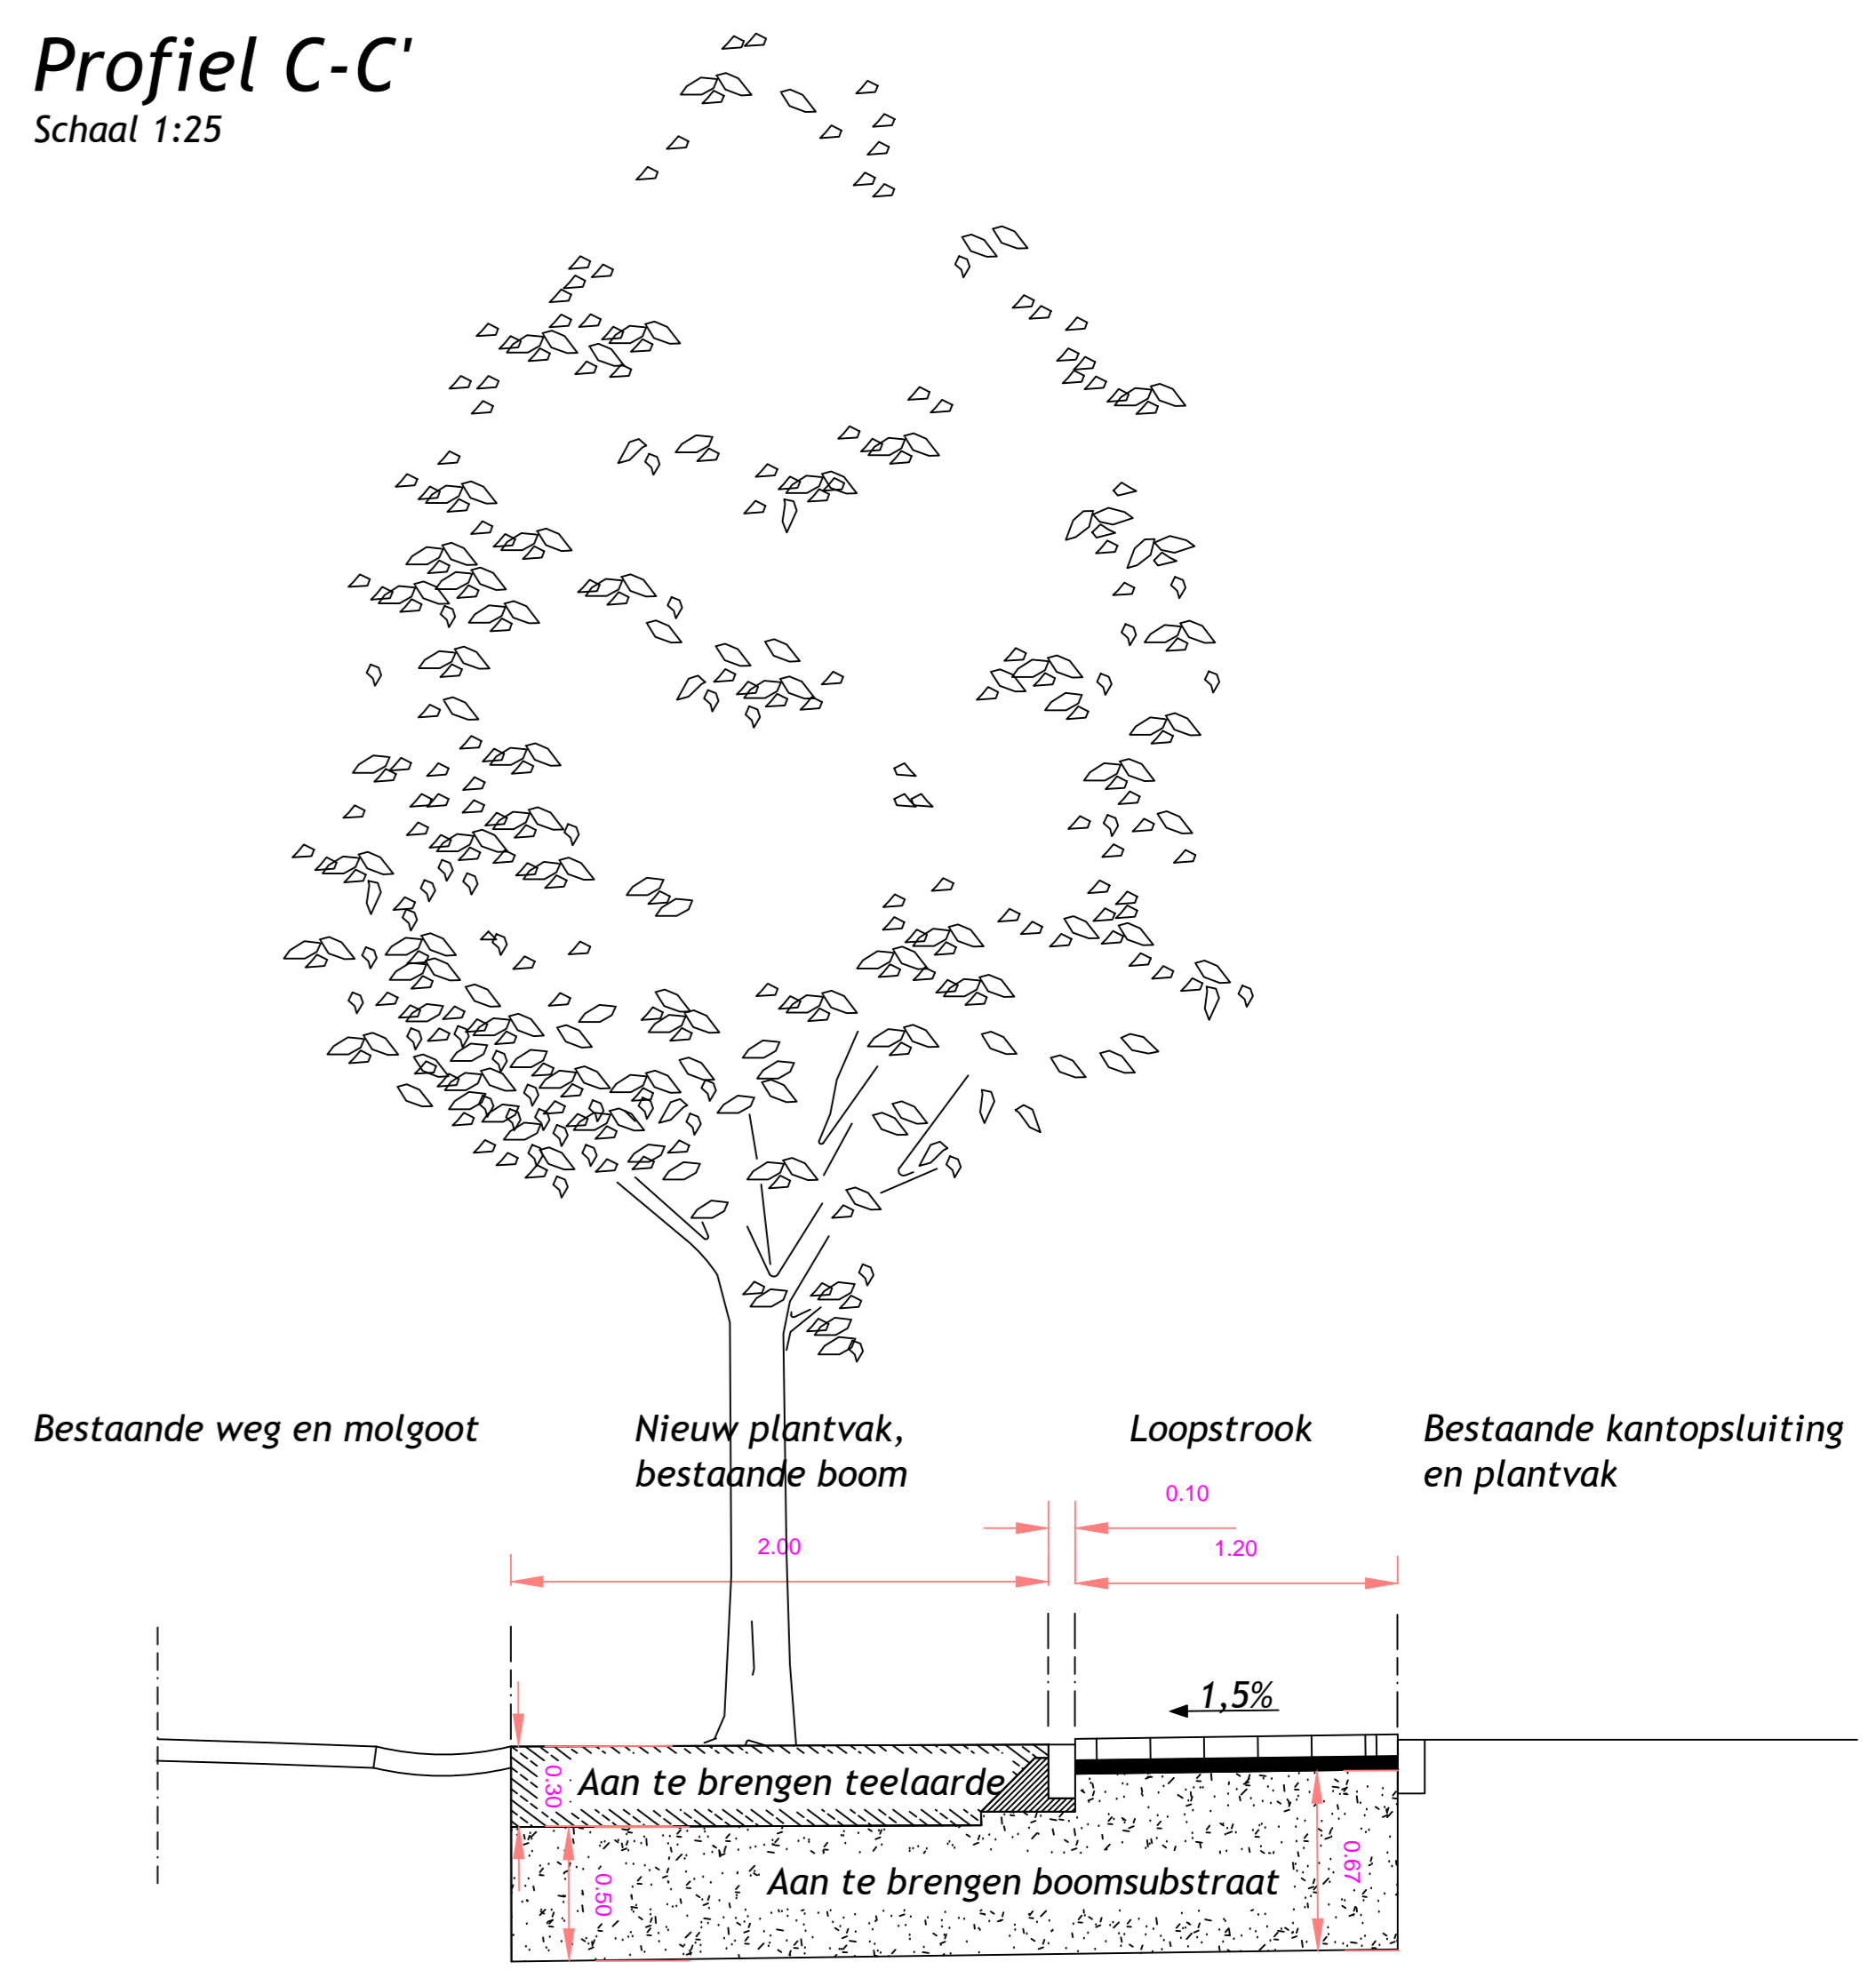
Profiel C-C'
Schaal 1:25

Bestaande weg en molgoot

Nieuw plantvak, bestaande boom

Loopstrook

Bestaande kantopsluiting en plantvak

0.10

2.00

1.20

1,5%

0.30

Aan te brengen teelaarde

0.50

Aan te brengen boomsubstraat

0.67